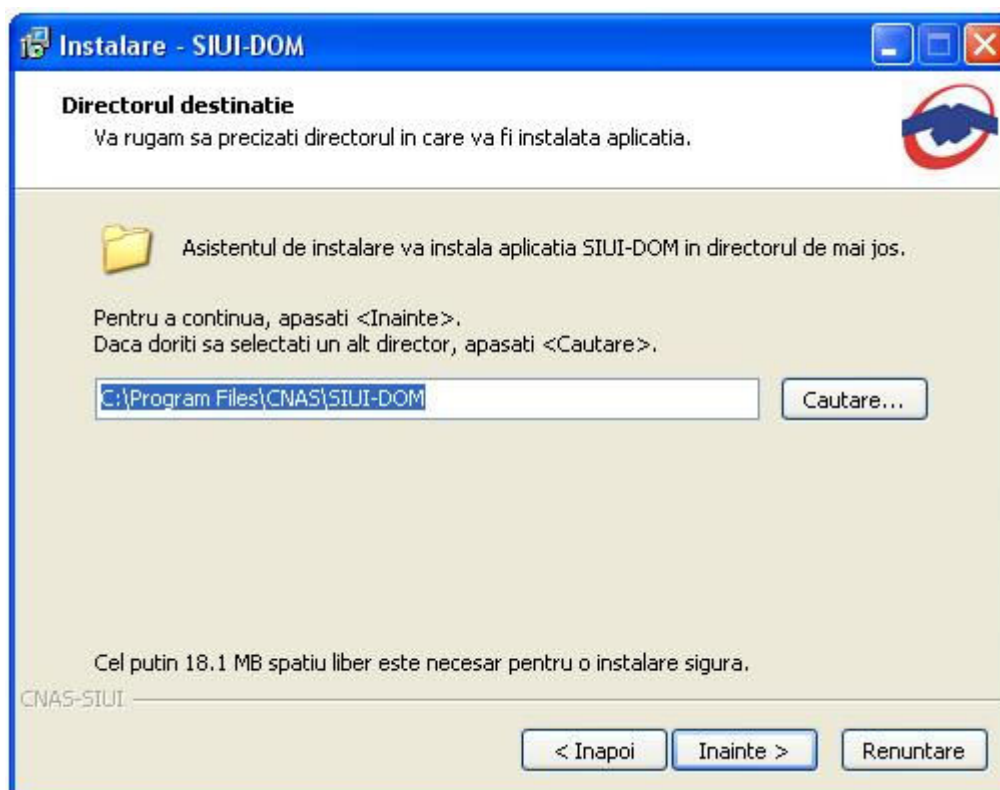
Instalare - SIUI-DOM

Directorul destinatie
Va rugam sa precizati directorul in care va fi instalata aplicatia.

Asistentul de instalare va instala aplicatia SIUI-DOM in directorul de mai jos.

Pentru a continua, apasati <Inainte>.
Daca doriti sa selectati un alt director, apasati <Cautare>.

C:\Program Files\CNAS\SIUI-DOM

Cautare...

Cel putin 18.1 MB spatiu liber este necesar pentru o instalare sigura.

CNAS-SIUI

< Inapoi

Inainte >

Renuntare